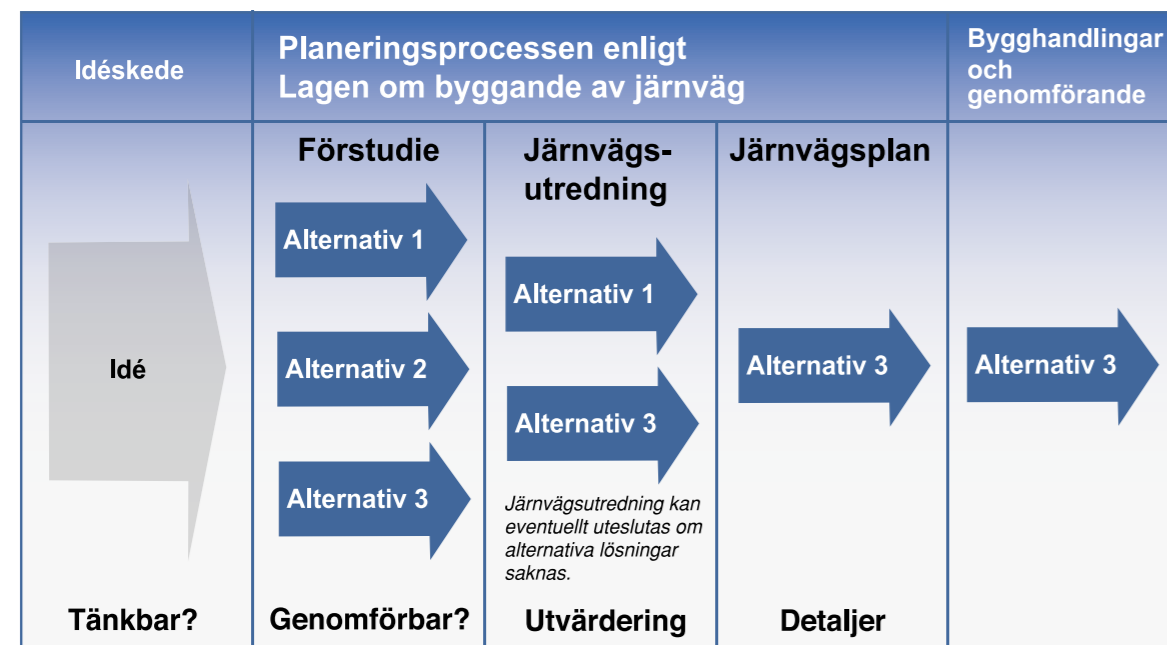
Idéskede

Planeringsprocessen enligt Lagen om byggande av järnväg

Bygghandlingar och genomförande

Idé

Tänkbar?

Förstudie

Alternativ 1

Alternativ 2

Alternativ 3

Genomförbar?

Järnvägsutredning

Alternativ 1

Alternativ 3

Järnvägsutredning kan eventuellt uteslutas om alternativa lösningar saknas.

Utvärdering

Järnvägsplan

Alternativ 3

Detaljer

Alternativ 3